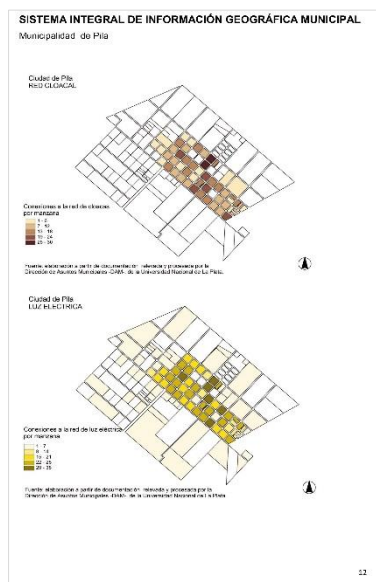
SISTEMA INTEGRAL DE INFORMACIÓN GEOGRÁFICA MUNICIPAL

Municipalidad de Pila

Ciudad de Pila
RED CLOACAL

Conexiones a la red de cloacas por manzana
1 - 3
7 - 10
11 - 16
19 - 24
25 - 30

Fuente: elaboración a partir de documentación relevada y procesada por la Dirección de Asuntos Municipales -DAM- de la Universidad Nacional de La Plata.

Ciudad de Pila
LUZ ELECTRICA

Conexiones a la red de luz eléctrica por manzana
1 - 7
8 - 14
15 - 21
22 - 25
29 - 35

Fuente: elaboración a partir de documentación relevada y procesada por la Dirección de Asuntos Municipales -DAM- de la Universidad Nacional de La Plata.

22